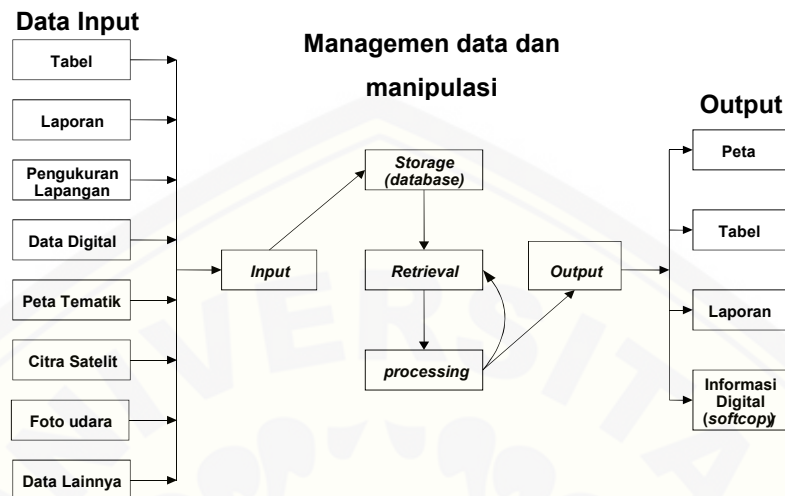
Data Input

Managemen data dan manipulasi

Output

Tabel

Laporan

Pengukuran Lapangan

Data Digital

Peta Tematik

Citra Satelit

Foto udara

Data Lainnya

Input

Storage (database)

Retrieval

processing

Output

Peta

Tabel

Laporan

Informasi Digital (softcopy)